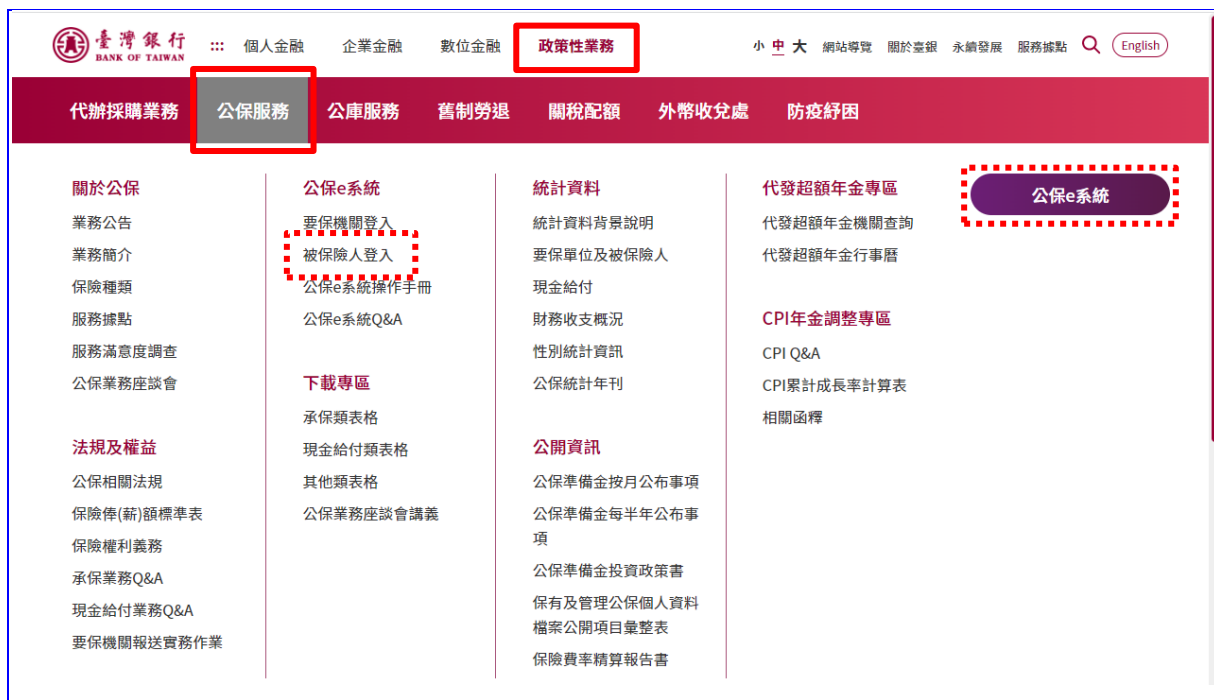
臺灣銀行
BANK OF TAIWAN

::: 個人金融 企業金融 數位金融 政策性業務

小 中 大 網站導覽 關於臺銀 永續發展 服務據點 English

代辦採購業務 公保服務 公庫服務 舊制勞退 關稅配額 外幣收兌處 防疫紓困

關於公保
業務公告
業務簡介
保險種類
服務據點
服務滿意度調查
公保業務座談會

法規及權益
公保相關法規
保險俸(薪)額標準表
保險權利義務
承保業務Q&A
現金給付業務Q&A
要保機關報送實務作業

公保e系統
要保機關登入
被保險人登入
公保e系統操作手冊
公保e系統Q&A

下載專區
承保類表格
現金給付類表格
其他類表格
公保業務座談會講義

統計資料
統計資料背景說明
要保單位及被保險人
現金給付
財務收支概況
性別統計資訊
公保統計年刊

公開資訊
公保準備金按月公布事項
公保準備金每半年公布事項
公保準備金投資政策書
保有及管理公保個人資料檔案公開項目彙整表
保險費率精算報告書

代發超額年金專區
代發超額年金機關查詢
代發超額年金行事曆

CPI年金調整專區
CPI Q&A
CPI累計成長率計算表
相關函釋

公保e系統